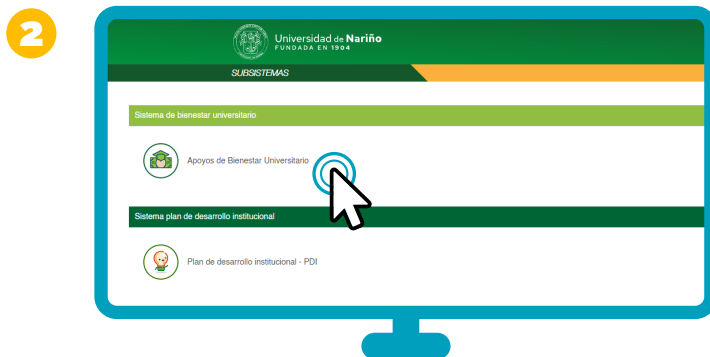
2

Universidad de Nariño
FUNDADA EN 1904

SUBSISTEMAS

Sistema de bienestar universitario

Apoyos de Bienestar Universitario

Sistema plan de desarrollo institucional

Plan de desarrollo institucional - PDI